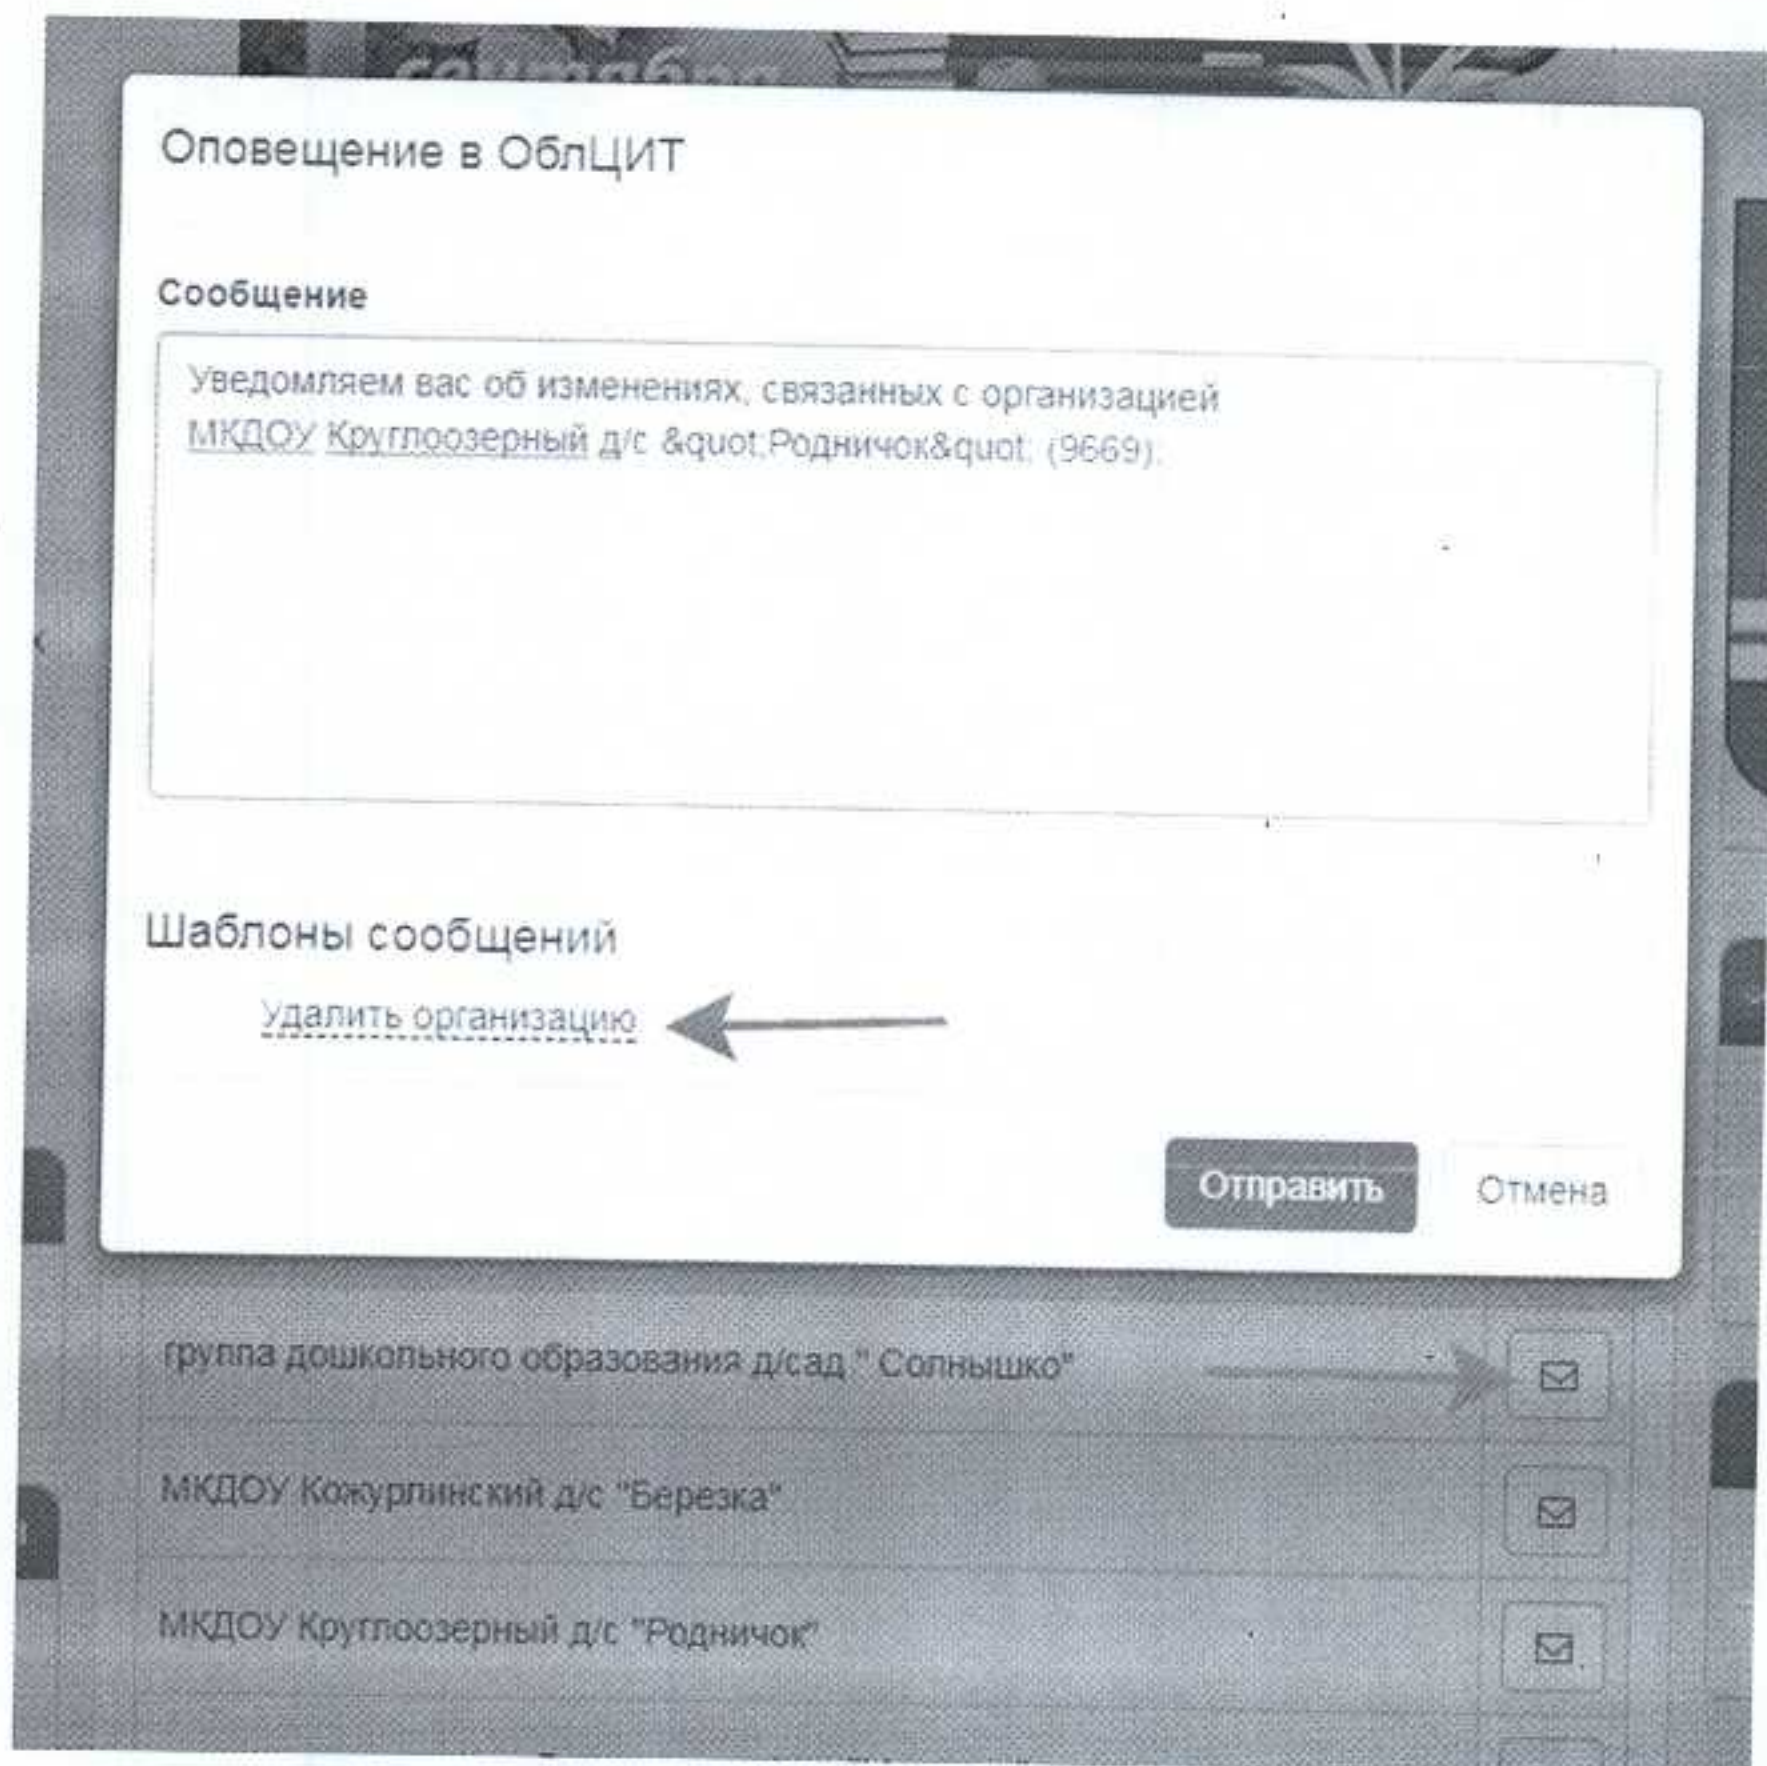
Оповещение в ОблЦИТ

Сообщение

Уведомляем вас об изменениях, связанных с организацией МКДОУ Круглоозерный д/с &quot;Родничок&quot; (9669).

Шаблоны сообщений

Удалить организацию

Отправить

Отмена

группа дошкольного образования д/сад " Солнышко"

МКДОУ Кожурлинский д/с "Березка"

МКДОУ Круглоозерный д/с "Родничок"